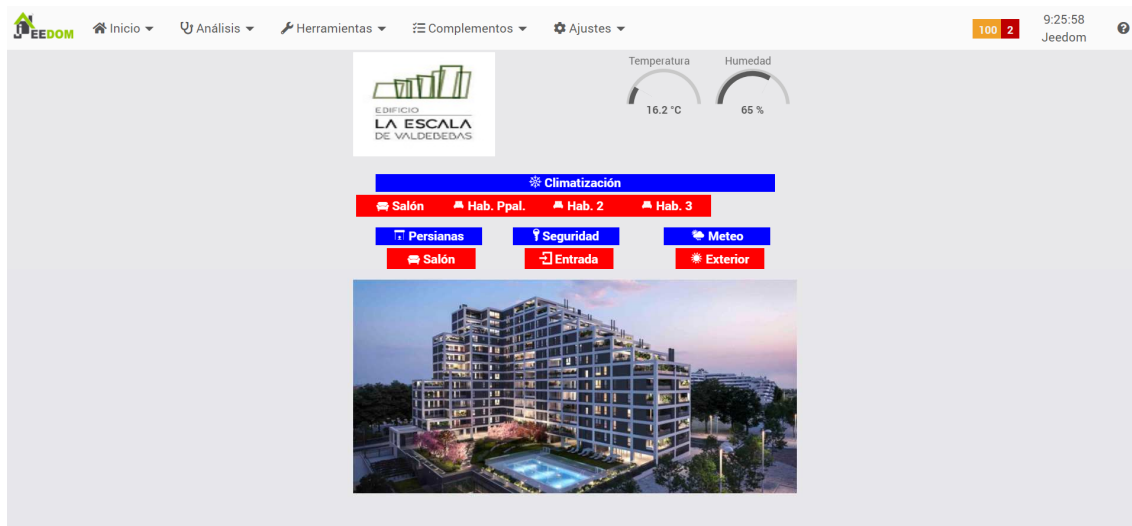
JEEDOM Inicio Análisis Herramientas Complementos Ajustes

100 2 9:25:58 Jeedom

EDIFICIO
LA ESCALA
DE VALDEBEBAS

Temperatura
16.2 °C

Humedad
65 %

Climatización

Salón Hab. Ppal. Hab. 2 Hab. 3

Persianas Seguridad Meteo

Salón Entrada Exterior